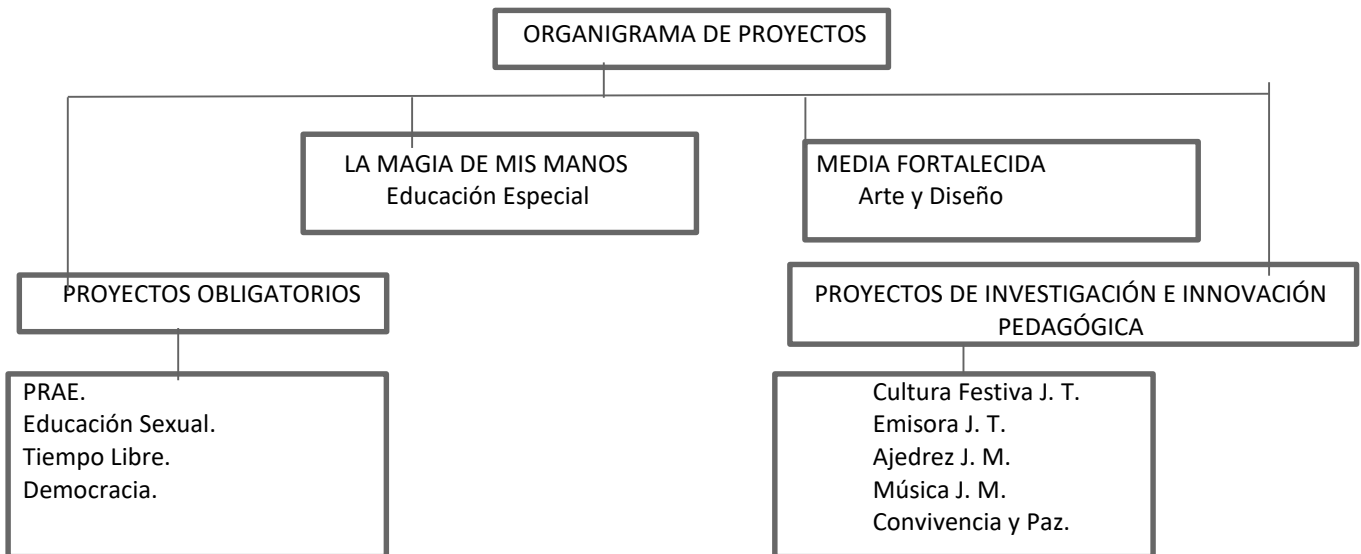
ORGANIGRAMA DE PROYECTOS

LA MAGIA DE MIS MANOS
Educación Especial

MEDIA FORTALECIDA
Arte y Diseño

PROYECTOS OBLIGATORIOS

PRAE.
Educación Sexual.
Tiempo Libre.
Democracia.

PROYECTOS DE INVESTIGACIÓN E INNOVACIÓN PEDAGÓGICA

Cultura Festiva J. T.
Emisora J. T.
Ajedrez J. M.
Música J. M.
Convivencia y Paz.